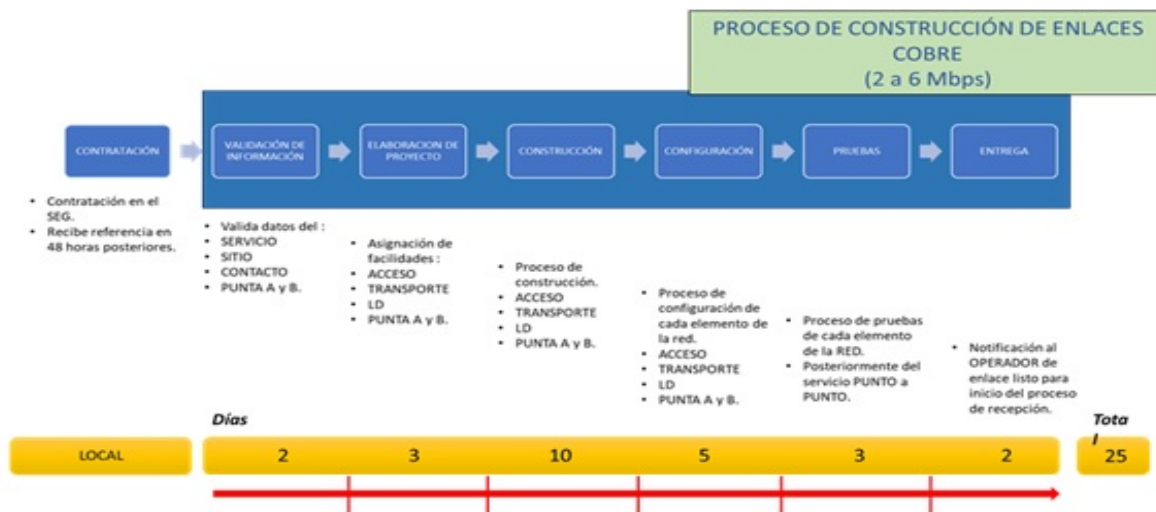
PROCESO DE CONSTRUCCIÓN DE ENLACES COBRE
(2 a 6 Mbps)

CONTRATACIÓN

VALIDACIÓN DE INFORMACIÓN

ELABORACION DE PROYECTO

CONSTRUCCIÓN

CONFIGURACIÓN

PRUEBAS

ENTREGA

- Contratación en el SEG.
- Recibe referencia en 48 horas posteriores.

- Valida datos del :
- SERVICIO
- SITIO
- CONTACTO
- PUNTA A y B.

- Asignación de facilidades :
- ACCESO
- TRANSPORTE
- LD
- PUNTA A y B.

- Proceso de construcción.
- ACCESO
- TRANSPORTE
- LD
- PUNTA A y B.

- Proceso de configuración de cada elemento de la red.
- ACCESO
- TRANSPORTE
- LD
- PUNTA A y B.

- Proceso de pruebas de cada elemento de la RED.
- Posteriormente del servicio PUNTO a PUNTO.

- Notificación al OPERADOR de enlace listo para inicio del proceso de recepción.

Días

Total

LOCAL | 2 | 3 | 10 | 5 | 3 | 2 | 25